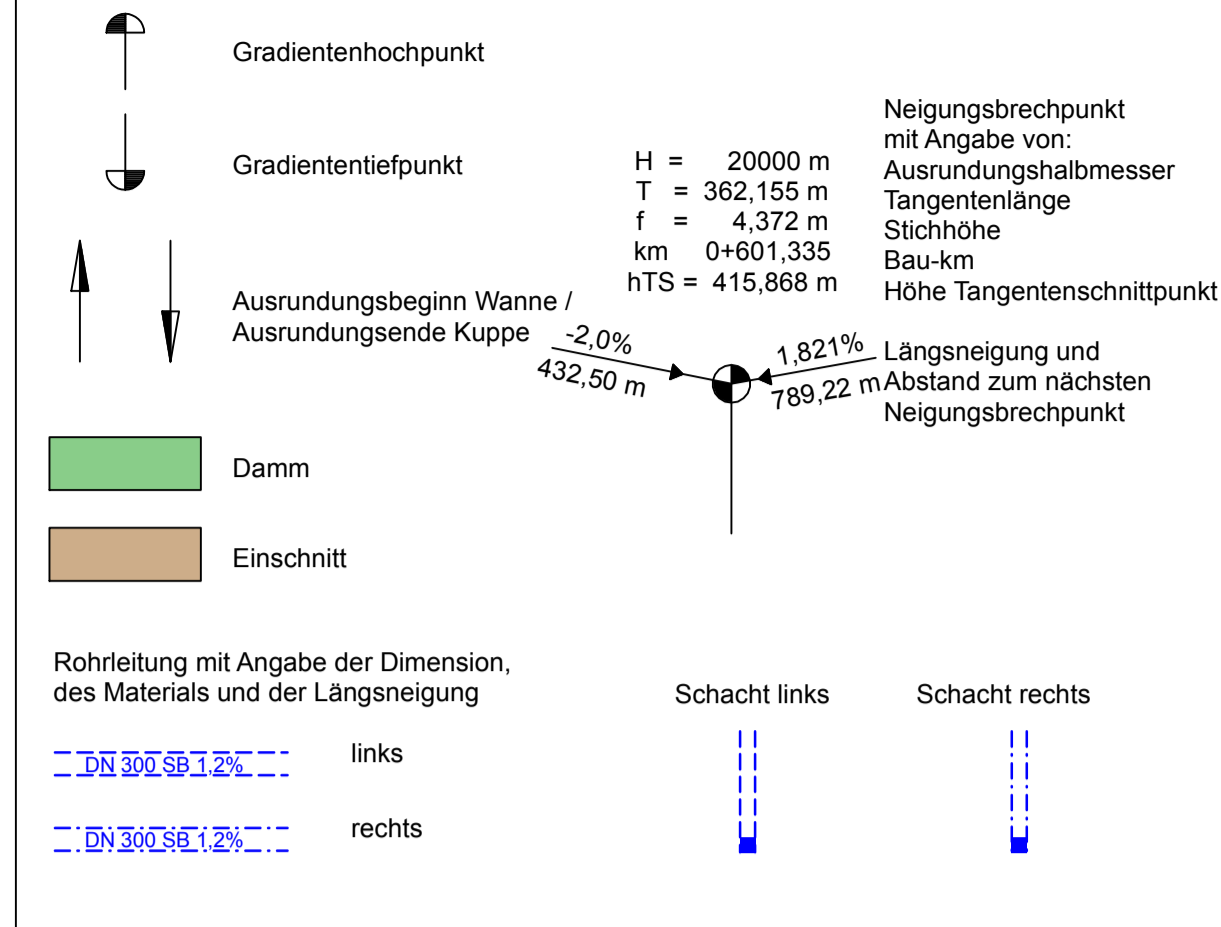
Gradientenhochpunkt

Gradiententiefpunkt

Ausrundungsbeginn Wanne /
Ausrundungsende Kuppe

H = 20000 m
T = 362,155 m
f = 4,372 m
km 0+601,335
hTS = 415,868 m

Neigungsbrechpunkt
mit Angabe von:
Ausrundungshalbmesser
Tangentenlänge
Stichhöhe
Bau-km
Höhe Tangentenschnittpunkt

-2,0%
432,50 m

1,821%
789,22 m

Längsneigung und
Abstand zum nächsten
Neigungsbrechpunkt

Damm

Einschnitt

Rohrleitung mit Angabe der Dimension,
des Materials und der Längsneigung

DN 300 SB 1,2%
links

DN 300 SB 1,2%
rechts

Schacht links

Schacht rechts